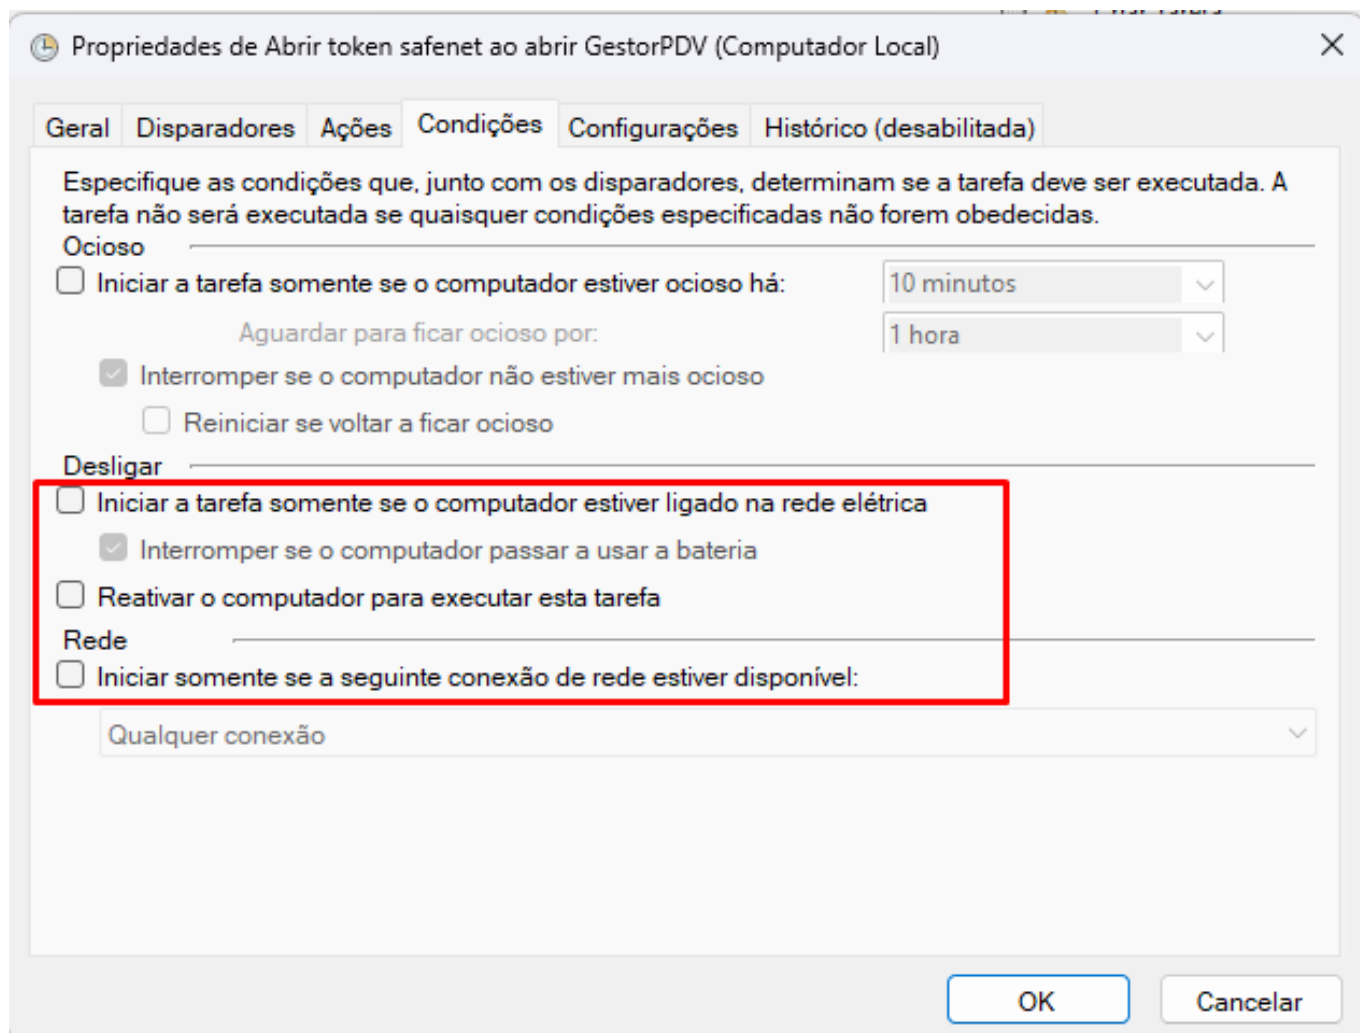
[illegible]

Propriedades de Abrir token safenet ao abrir GestorPDV (Computador Local)

Geral | Disparadores | Ações | Condições | Configurações | Histórico (desabilitada)

Especifique as condições que, junto com os disparadores, determinam se a tarefa deve ser executada. A tarefa não será executada se quaisquer condições especificadas não forem obedecidas.

Ocioso

Iniciar a tarefa somente se o computador estiver ocioso há: 10 minutos

Aguardar para ficar ocioso por: 1 hora

Interromper se o computador não estiver mais ocioso

Reiniciar se voltar a ficar ocioso

Desligar

Iniciar a tarefa somente se o computador estiver ligado na rede elétrica

Interromper se o computador passar a usar a bateria

Reativar o computador para executar esta tarefa

Rede

Iniciar somente se a seguinte conexão de rede estiver disponível:

Qualquer conexão

OK Cancelar